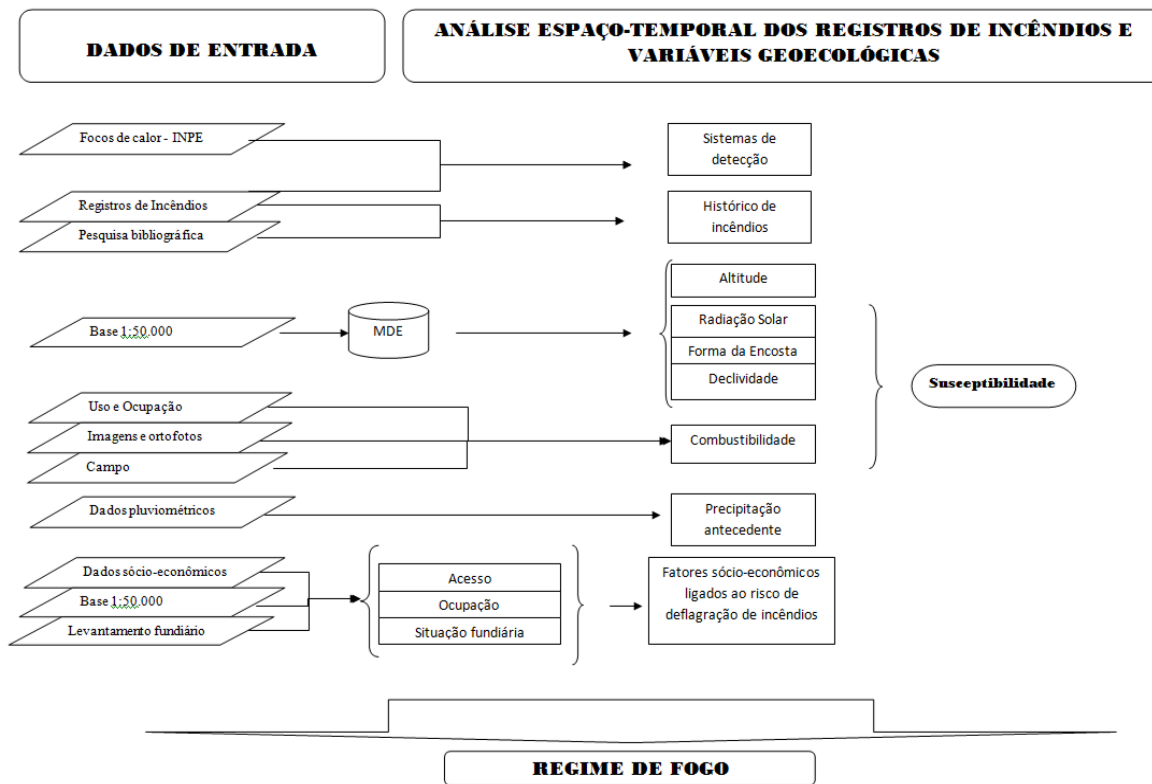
DADOS DE ENTRADA

ANÁLISE ESPAÇO-TEMPORAL DOS REGISTROS DE INCÊNDIOS E VARIÁVEIS GEOECOLÓGICAS

Focos de calor - INPE

Sistemas de detecção

Registros de Incêndios

Pesquisa bibliográfica

Histórico de incêndios

Altitude

Base 1:50.000

MDE

Radiação Solar

Forma da Encosta

Declividade

Susceptibilidade

Uso e Ocupação

Imagens e ortofotos

Combustibilidade

Campo

Dados pluviométricos

Precipitação antecedente

Dados sócio-econômicos

Base 1:50.000

Levantamento fundiário

Acesso

Ocupação

Situação fundiária

Fatores sócio-econômicos ligados ao risco de deflagração de incêndios

REGIME DE FOGO